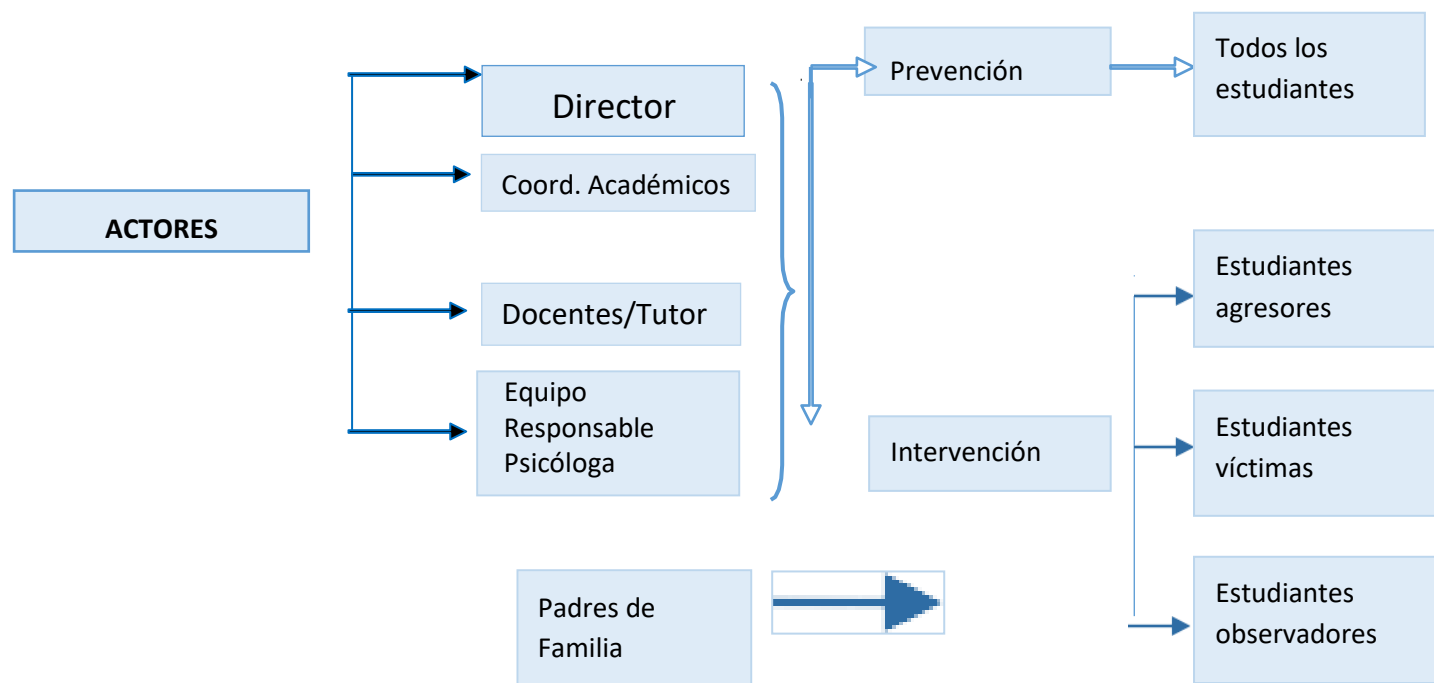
ACTORES

Director

Coord. Académicos

Docentes/Tutor

Equipo Responsable Psicóloga

Padres de Familia

Prevención

Intervención

Todos los estudiantes

Estudiantes agresores

Estudiantes víctimas

Estudiantes observadores